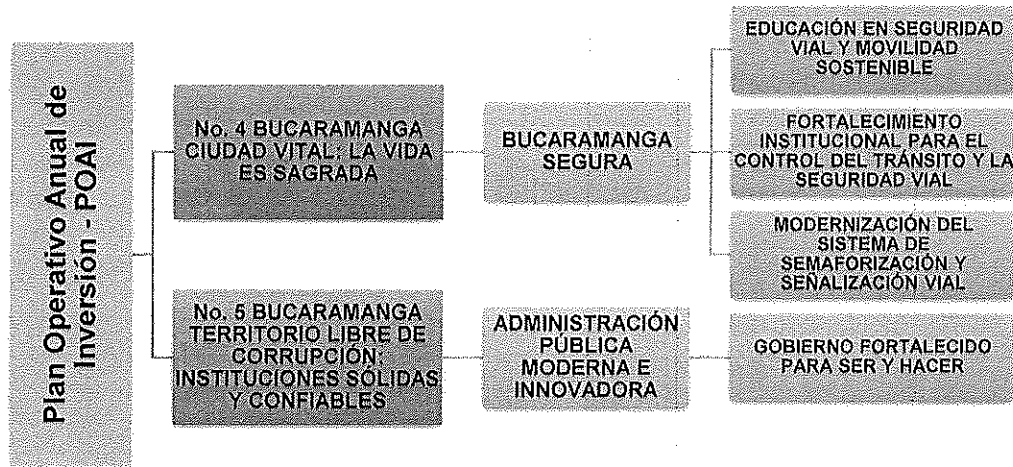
Plan Operativo Anual de Inversión - POAI

No. 4 BUCARAMANGA CIUDAD VITAL: LA VIDA ES SAGRADA

BUCARAMANGA SEGURA

EDUCACIÓN EN SEGURIDAD VIAL Y MOVILIDAD SOSTENIBLE

FORTALECIMIENTO INSTITUCIONAL PARA EL CONTROL DEL TRÁNSITO Y LA SEGURIDAD VIAL

MODERNIZACIÓN DEL SISTEMA DE SEMAFORIZACIÓN Y SEÑALIZACIÓN VIAL

No. 5 BUCARAMANGA TERRITORIO LIBRE DE CORRUPCIÓN: INSTITUCIONES SÓLIDAS Y CONFIABLES

ADMINISTRACIÓN PÚBLICA MODERNA E INNOVADORA

GOBIERNO FORTALECIDO PARA SER Y HACER